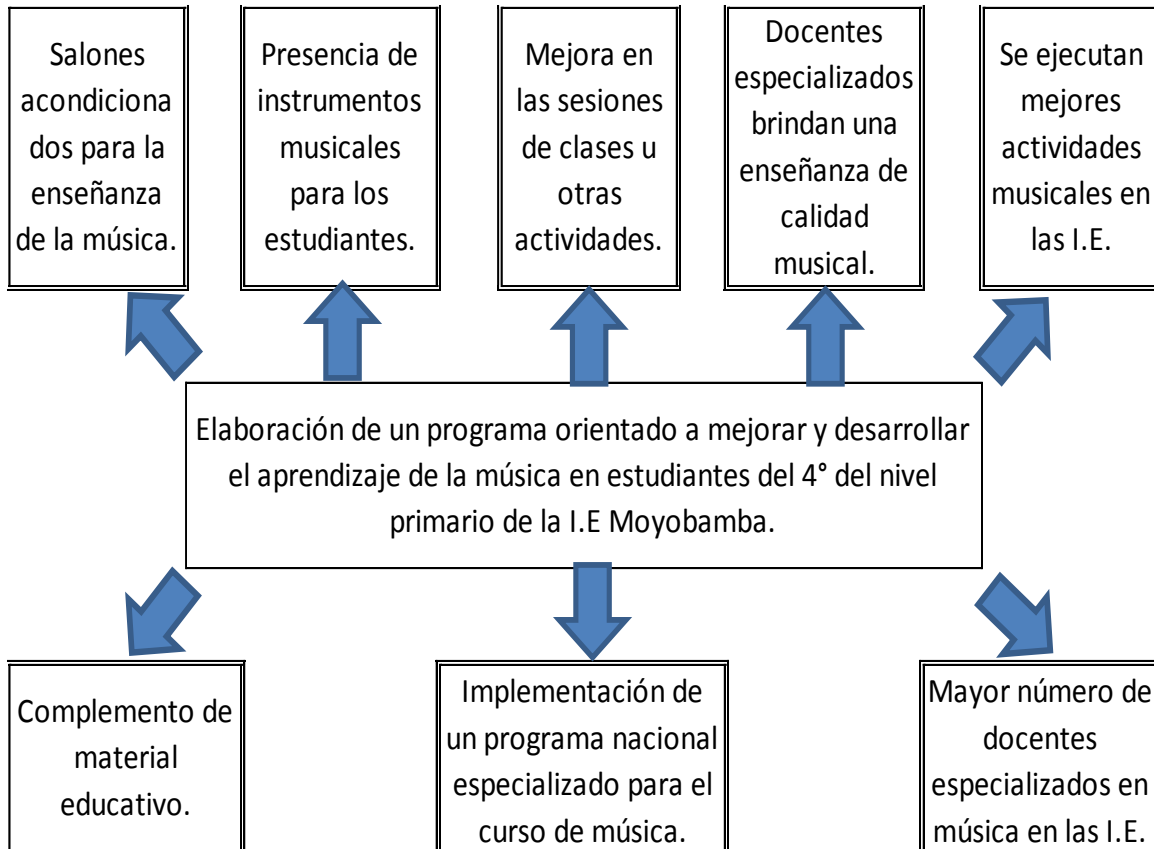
Salones acondiciona dos para la enseñanza de la música.

Presencia de instrumentos musicales para los estudiantes.

Mejora en las sesiones de clases u otras actividades.

Docentes especializados brindan una enseñanza de calidad musical.

Se ejecutan mejores actividades musicales en las I.E.

Elaboración de un programa orientado a mejorar y desarrollar el aprendizaje de la música en estudiantes del 4° del nivel primario de la I.E Moyobamba.

Complemento de material educativo.

Implementación de un programa nacional especializado para el curso de música.

Mayor número de docentes especializados en música en las I.E.